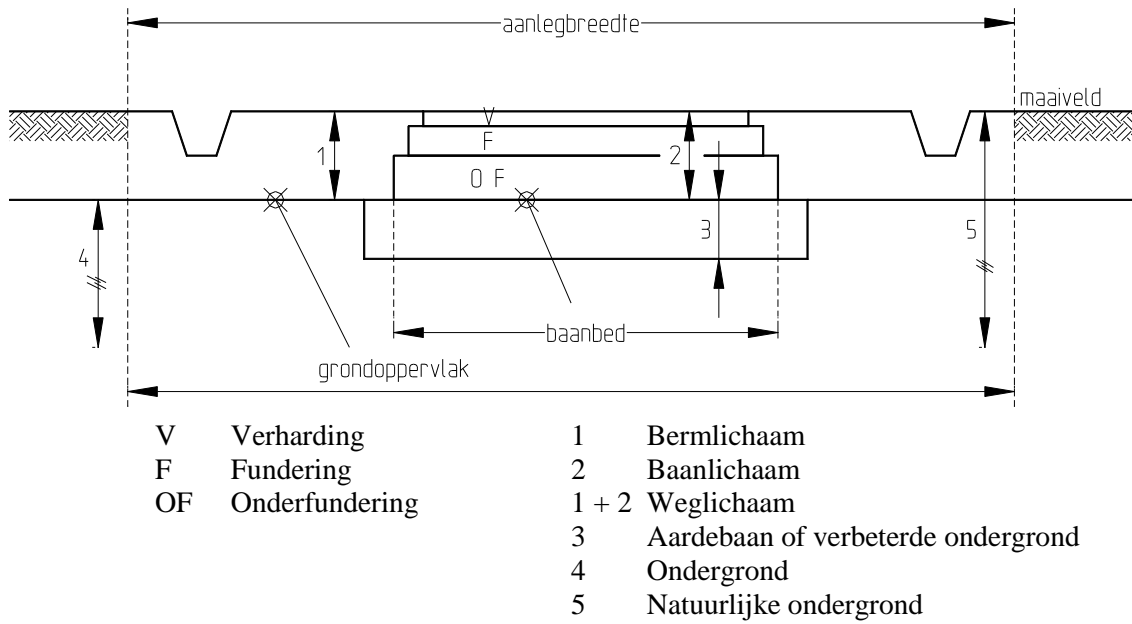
aanlegbreedte

maaiveld

V

F

1

2

O F

3

4

5

baanbed

grondoppervlak

V Verharding
F Fundering
OF Onderfundering

1 Bermlichaam
2 Baanlichaam
1 + 2 Weglichaam
3 Aardebaan of verbeterde ondergrond
4 Ondergrond
5 Natuurlijke ondergrond